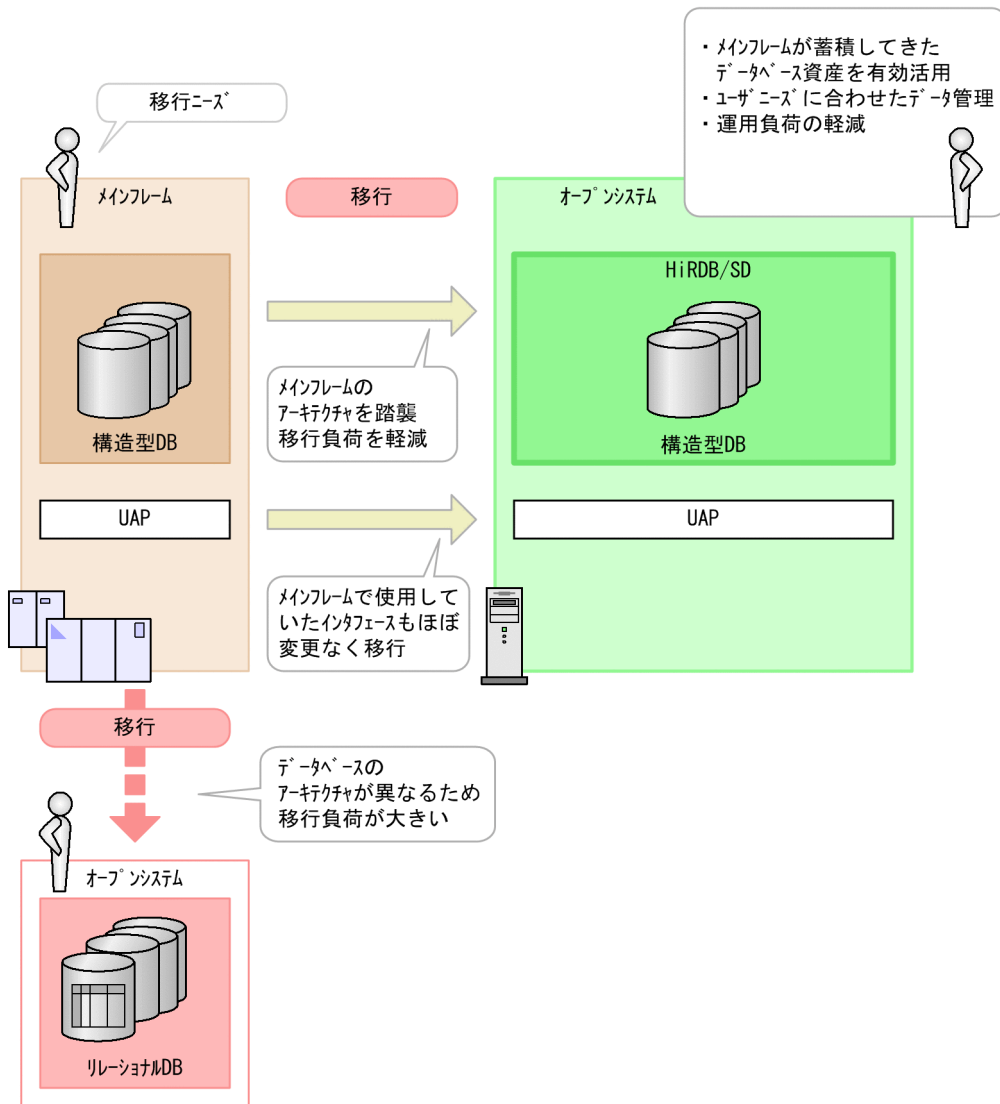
移行ニーズ

・メインフレームが蓄積してきたデータベース資産を有効活用
・ユーザニーズに合わせたデータ管理
・運用負荷の軽減

メインフレーム

移行

オープンシステム

HiRDB/SD

構造型DB

メインフレームのアーキテクチャを踏襲
移行負荷を軽減

構造型DB

UAP

UAP

メインフレームで使用していたインタフェースもほぼ変更なく移行

移行

データベースのアーキテクチャが異なるため
移行負荷が大きい

オープンシステム

リレーショナルDB